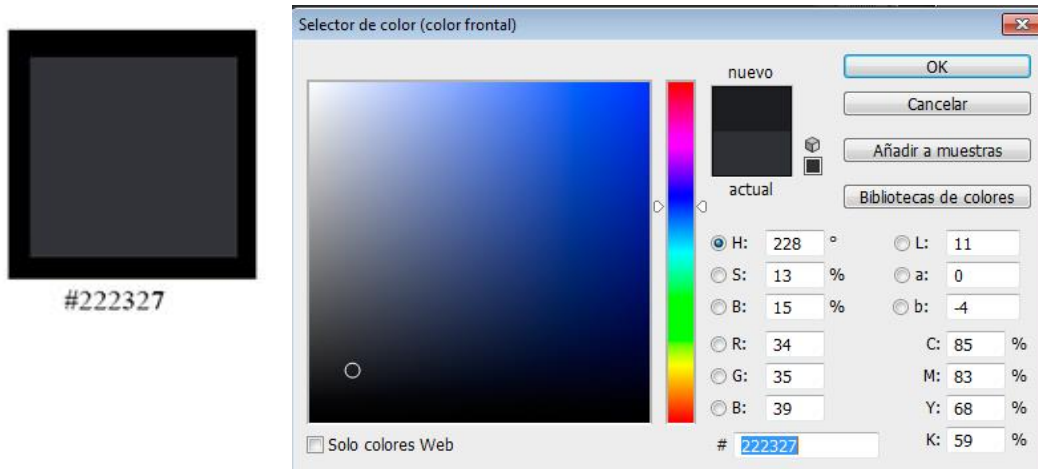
#222327

Selector de color (color frontal)

nuevo

actual

OK

Cancelar

Añadir a muestras

Bibliotecas de colores

H: 228 °
S: 13 %
B: 15 %
R: 34
G: 35
B: 39

L: 11
a: 0
b: -4

C: 85 %
M: 83 %
Y: 68 %
K: 59 %

Solo colores Web

# 222327